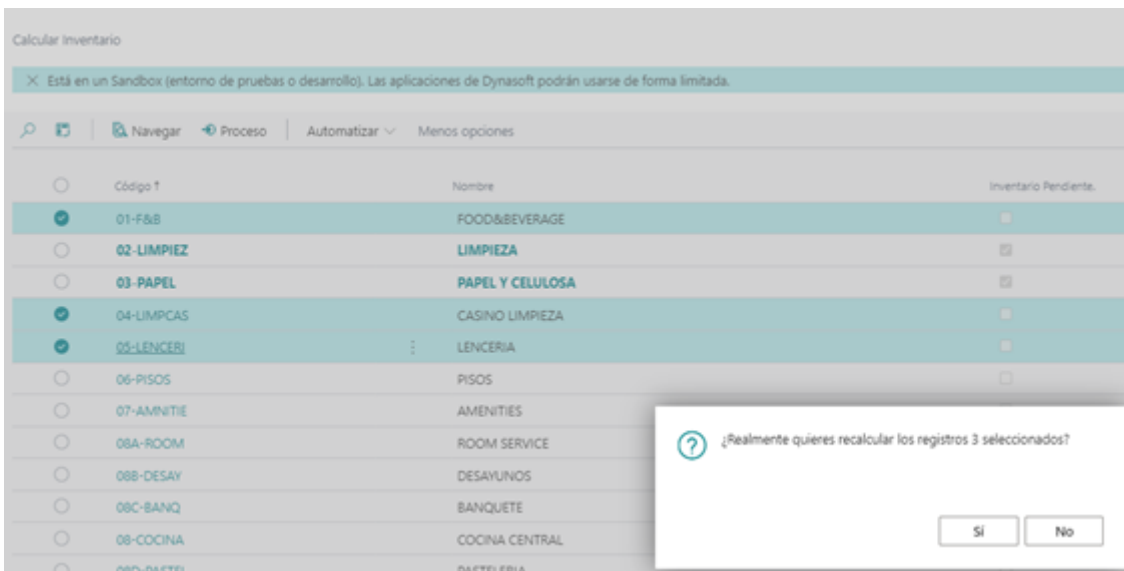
Calcular Inventario

Está en un Sandbox (entorno de pruebas o desarrollo). Las aplicaciones de Dynasoft podrán usarse de forma limitada.

Navegar Proceso Automatizar Menos opciones

| Código ↑ | Nombre | Inventario Pendiente. |
|---|---|---|
| 01-F&B | FOOD&BEVERAGE | |
| 02-LIMPIEZ | LIMPIEZA | |
| 03-PAPEL | PAPEL Y CELULOSA | |
| 04-LIMPCAS | CASINO LIMPIEZA | |
| 05-LENCERI | LENCERIA | |
| 06-PISOS | PISOS | |
| 07-AMNITIE | AMENITIES | |
| 08A-ROOM | ROOM SERVICE | |
| 08B-DESAY | DESAYUNOS | |
| 08C-BANQ | BANQUETE | |
| 08-COCINA | COCINA CENTRAL | |
| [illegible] | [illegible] | |

¿Realmente quieres recalcular los registros 3 seleccionados?

Sí No